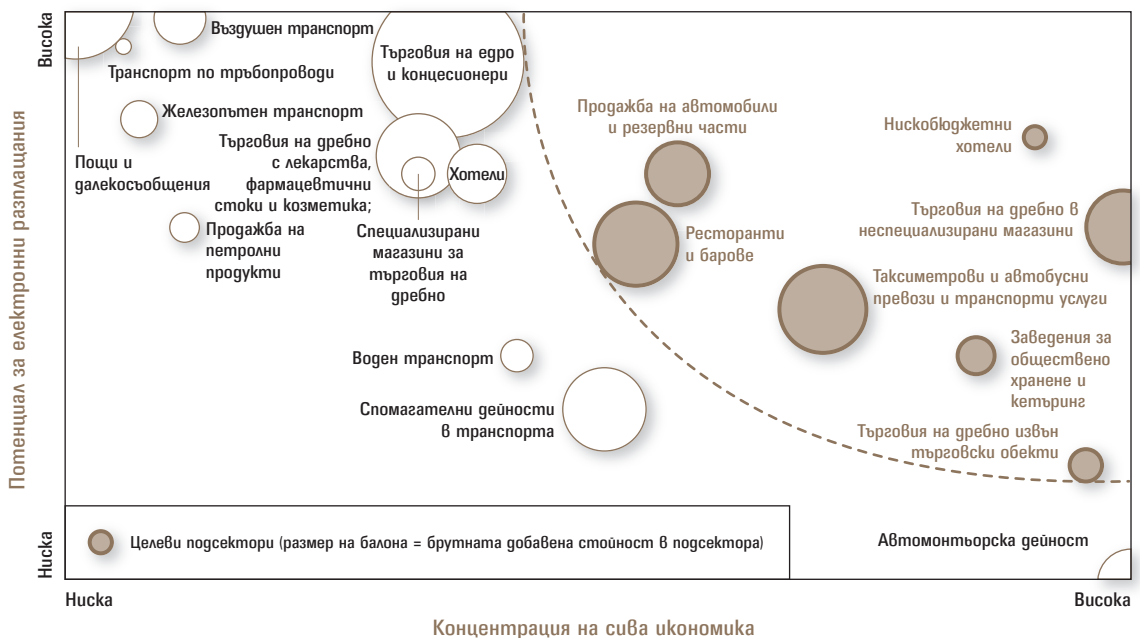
Потенциал за електронни разплащания

Висока

Ниска

Въздушен транспорт

Транспорт по тръбопроводи

Търговия на едро и концесионери

Железопътен транспорт

Търговия на дребно с лекарства, фармацевтични стоки и козметика;

Пощи и далекосъобщения

Хотели

Продажба на петролни продукти

Специализирани магазини за търговия на дребно

Продажба на автомобили и резервни части

Нискобюджетни хотели

Търговия на дребно в неспециализирани магазини

Ресторанти и барове

Таксиметрови и автобусни превози и транспорти услуги

Воден транспорт

Заведения за обществено хранене и кетъринг

Спомагателни дейности в транспорта

Търговия на дребно извън търговски обекти

Целеви подсектори (размер на балона = брутната добавена стойност в подсектора)

Автомонтьорска дейност

Ниска

Висока

Концентрация на сива икономика